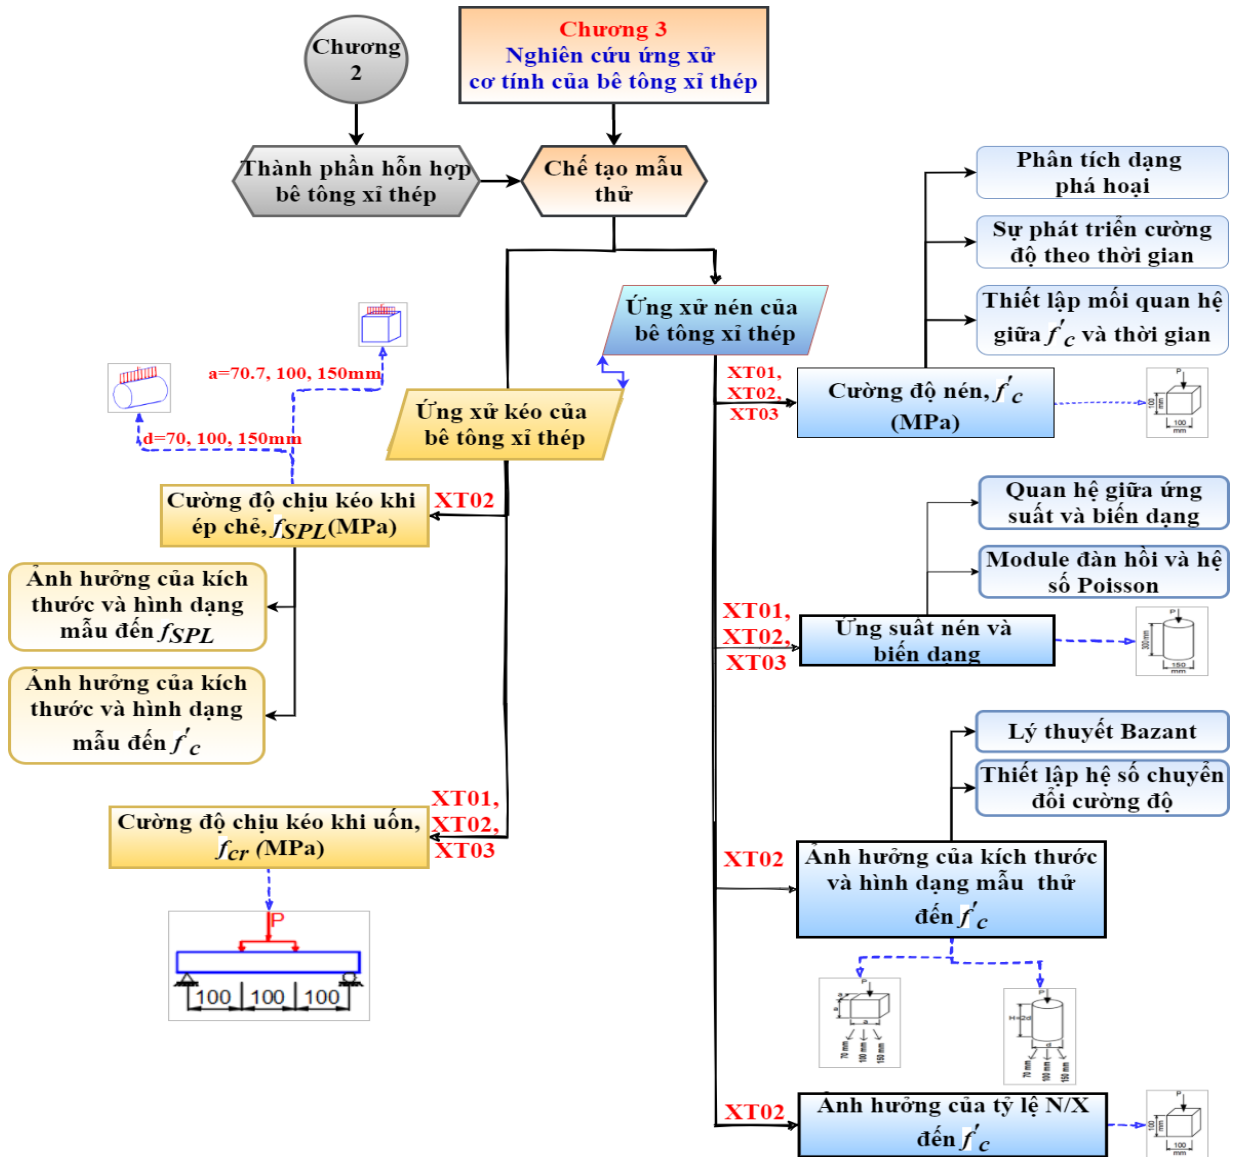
Chương 2

Chương 3
Nghiên cứu ứng xử cơ tính của bê tông xỉ thép

Thành phần hỗn hợp bê tông xỉ thép

Chế tạo mẫu thử

Phân tích dạng phá hoại

Sự phát triển cường độ theo thời gian

Thiết lập mối quan hệ giữa $f'_c$ và thời gian

Ứng xử nén của bê tông xỉ thép

a=70.7, 100, 150mm

d=70, 100, 150mm

Ứng xử kéo của bê tông xỉ thép

XT01, XT02, XT03

Cường độ nén, $f'_c$ (MPa)

P

100

100

Cường độ chịu kéo khi ép chẻ, $f_{SPL}$(MPa)

XT02

Quan hệ giữa ứng suất và biến dạng

Module đàn hồi và hệ số Poisson

Ảnh hưởng của kích thước và hình dạng mẫu đến $f_{SPL}$

XT01, XT02, XT03

Ứng suất nén và biến dạng

P

300 mm

150 mm

Ảnh hưởng của kích thước và hình dạng mẫu đến $f'_c$

Lý thuyết Bazant

Thiết lập hệ số chuyển đổi cường độ

XT01, XT02, XT03

Cường độ chịu kéo khi uốn, $f_{cr}$ (MPa)

XT02

Ảnh hưởng của kích thước và hình dạng mẫu thử đến $f'_c$

P

100 | 100 | 100

P

70 mm
100 mm
150 mm

P

H=2d

70 mm
100 mm
150 mm

XT02

Ảnh hưởng của tỷ lệ N/X đến $f'_c$

P

100

100